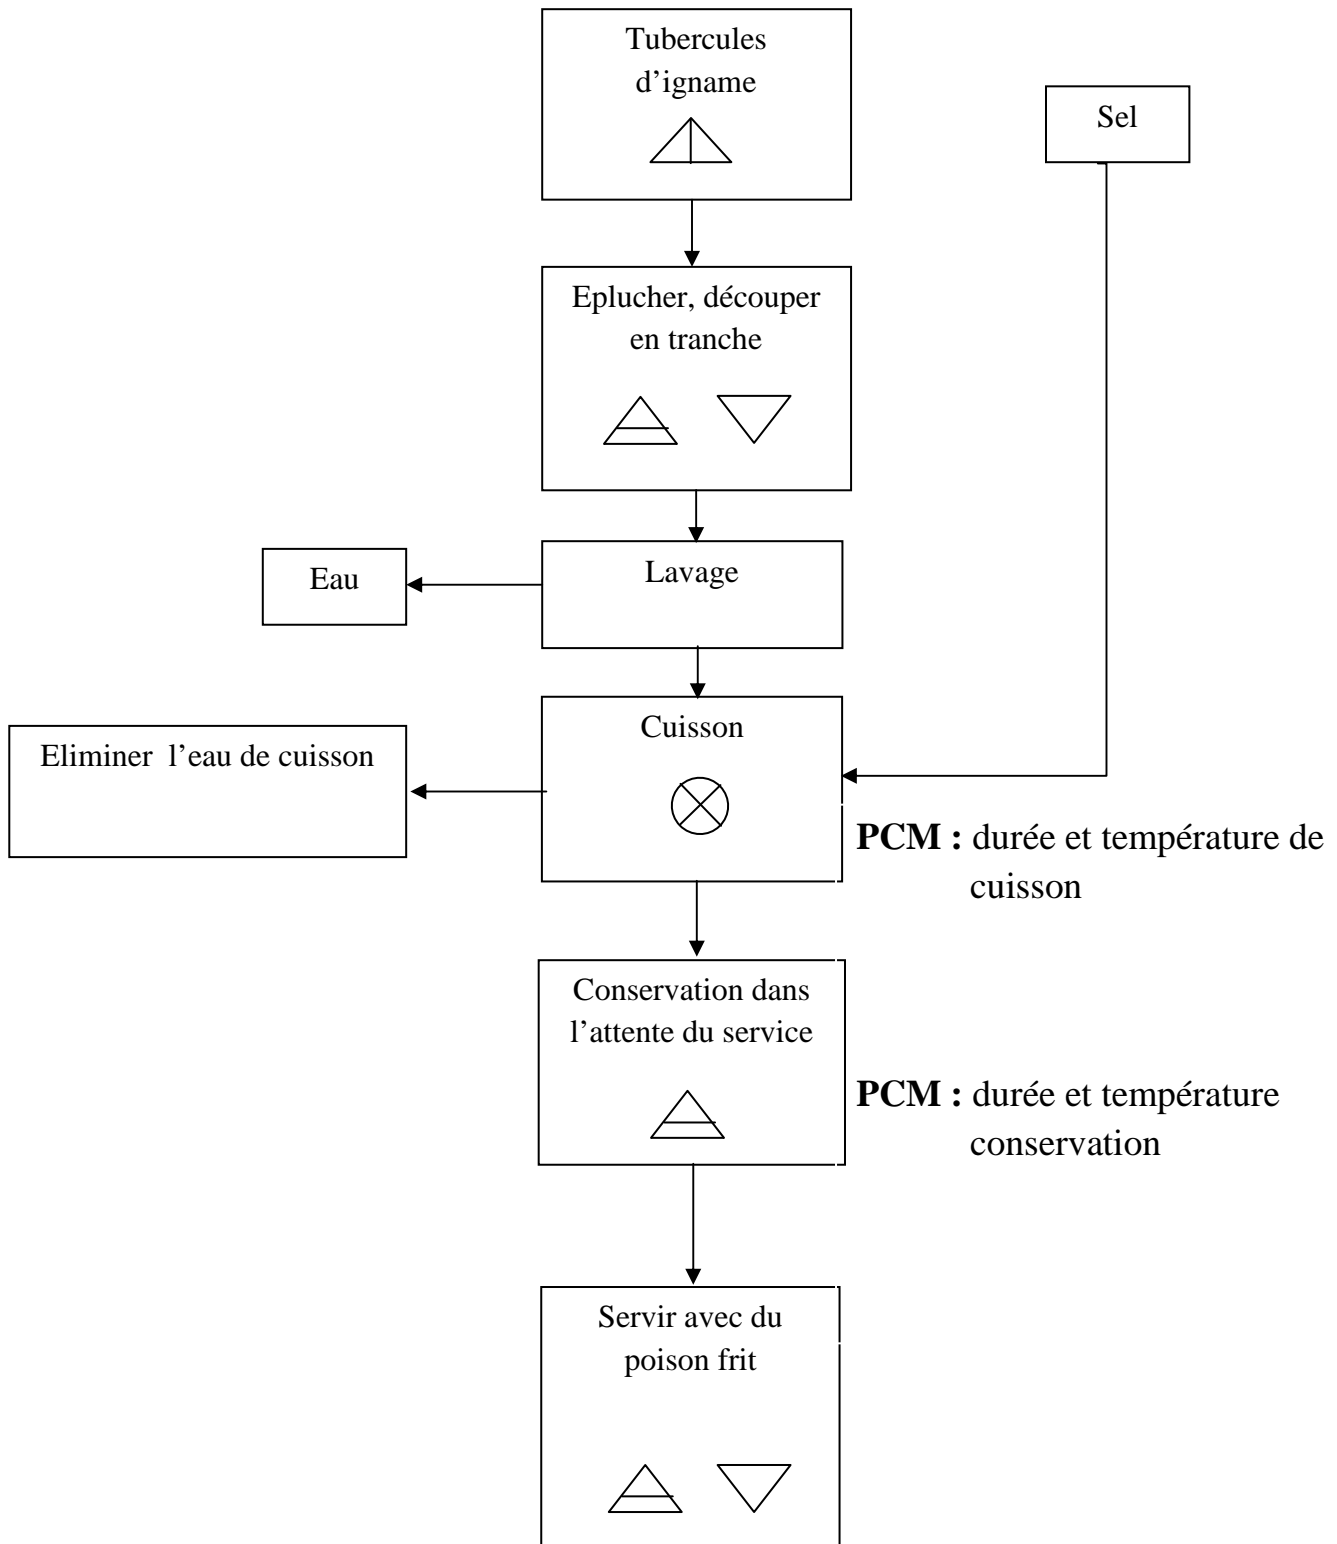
Tubercules d’igname

Sel

Eplucher, découper en tranche

Eau

Lavage

Cuisson

Eliminer l’eau de cuisson

**PCM :** durée et température de cuisson

Conservation dans l’attente du service

**PCM :** durée et température conservation

Servir avec du poison frit